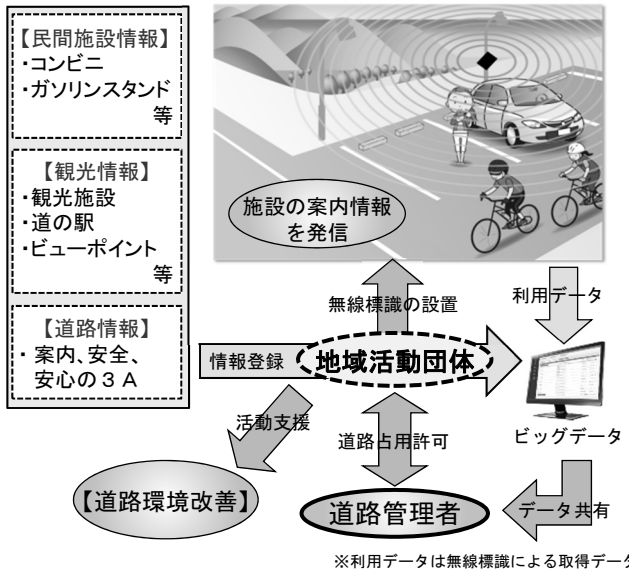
【民間施設情報】
・コンビニ
・ガソリンスタンド
等

【観光情報】
・観光施設
・道の駅
・ビューポイント
等

【道路情報】
・案内、安全、安心の３Ａ

施設の案内情報を発信

無線標識の設置

利用データ

情報登録

地域活動団体

ビッグデータ

活動支援

道路占用許可

【道路環境改善】

道路管理者

データ共有

※利用データは無線標識による取得デー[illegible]